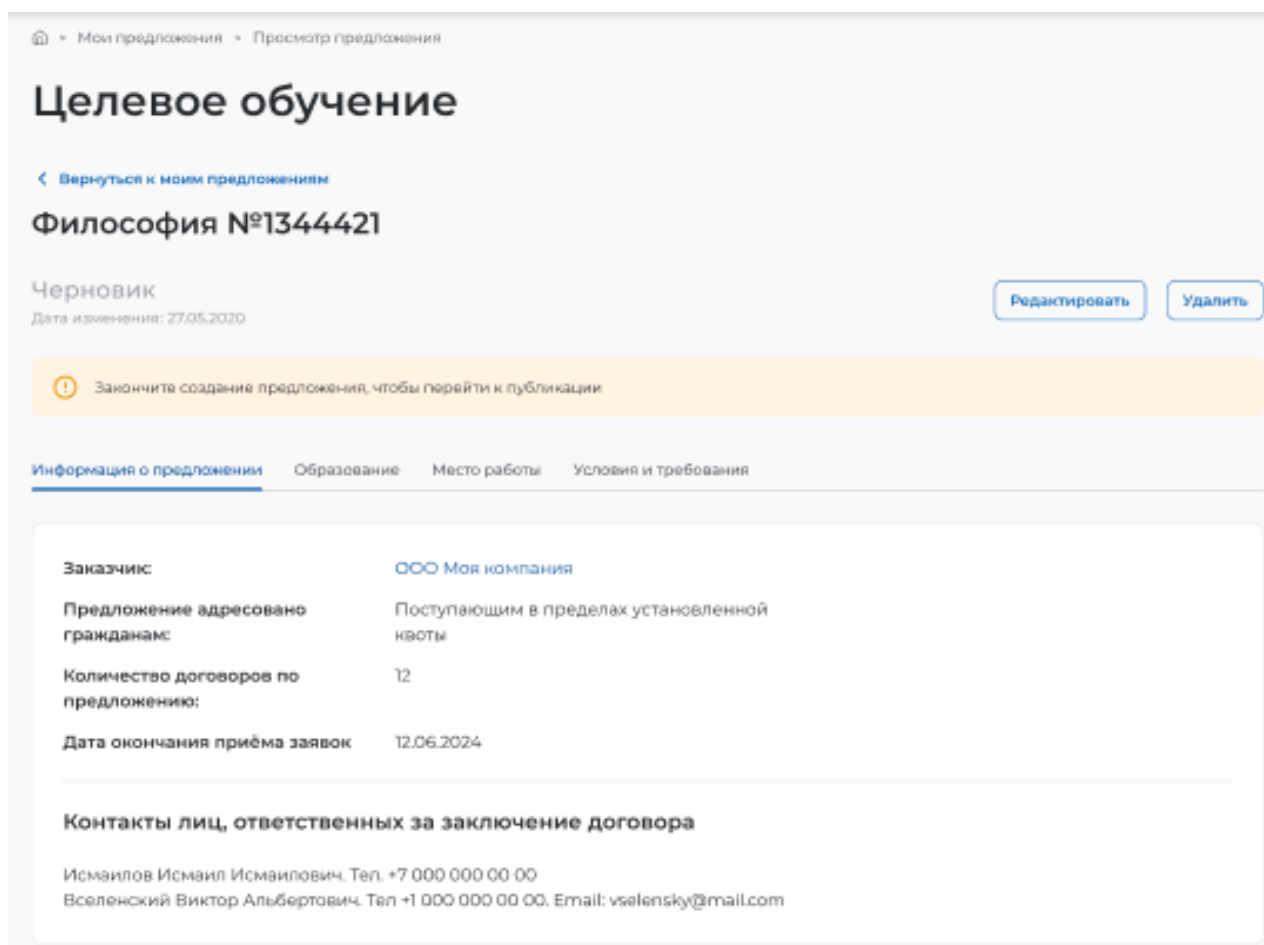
Мои предложения • Просмотр предложения

Целевое обучение

< Вернуться к моим предложениям

Философия №1344421

Черновик
Дата изменения: 27.05.2020

Редактировать

Удалить

Закончите создание предложения, чтобы перейти к публикации

Информация о предложении
Образование
Место работы
Условия и требования

| | |
|---|---|
| Заказчик: | ООО Моя компания |
| Предложение адресовано гражданам: | Поступающим в пределах установленной квоты |
| Количество договоров по предложению: | 12 |
| Дата окончания приёма заявок | 12.06.2024 |

Контакты лиц, ответственных за заключение договора

Исмаилов Исмаил Исмаилович. Тел. +7 000 000 00 00
Вселенский Виктор Альбертович. Тел +1 000 000 00 00. Email: vselensky@mail.com